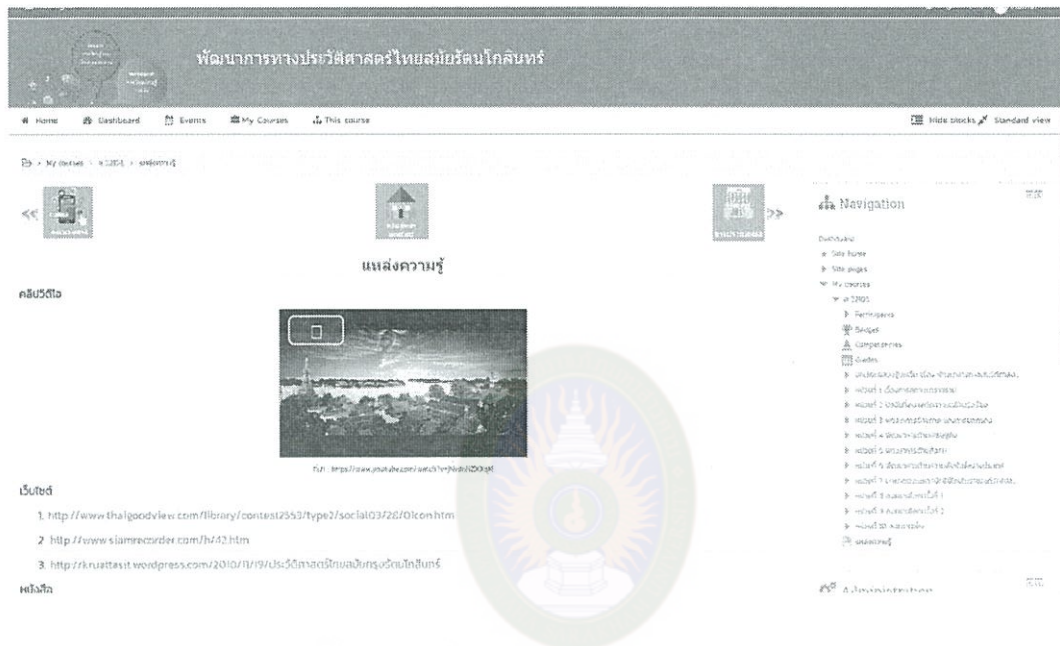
พัฒนาการทางประวัติศาสตร์ไทยสมัยรัตนโกสินทร์

Home Dashboard Events My Courses This course

Hide blocks Standard view

My courses > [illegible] > แหล่งความรู้

<<

>>

แหล่งความรู้

คลิปวีดีโอ

ที่มา : https://www.youtube.com/watch?v=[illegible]

เว็บไซต์

1. http://www.thaigoodview.com/library/contest2553/type2/social03/28/01con.htm

2. http://www.siamrecorder.com/h/42.htm

3. http://kruattasit.wordpress.com/2010/11/19/ประวัติศาสตร์ไทยสมัยกรุงรัตนโกสินทร์

หนังสือ

Navigation

Dashboard
Site home
Site pages
My courses
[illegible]
Participants
Badges
Competencies
Grades
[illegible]
หน่วยที่ 1 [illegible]
หน่วยที่ 2 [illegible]
หน่วยที่ 3 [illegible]
หน่วยที่ 4 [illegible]
หน่วยที่ 5 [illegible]
หน่วยที่ 6 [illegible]
หน่วยที่ 7 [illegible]
หน่วยที่ 8 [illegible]
หน่วยที่ 9 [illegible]
หน่วยที่ 10 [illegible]
แหล่งความรู้

Administration